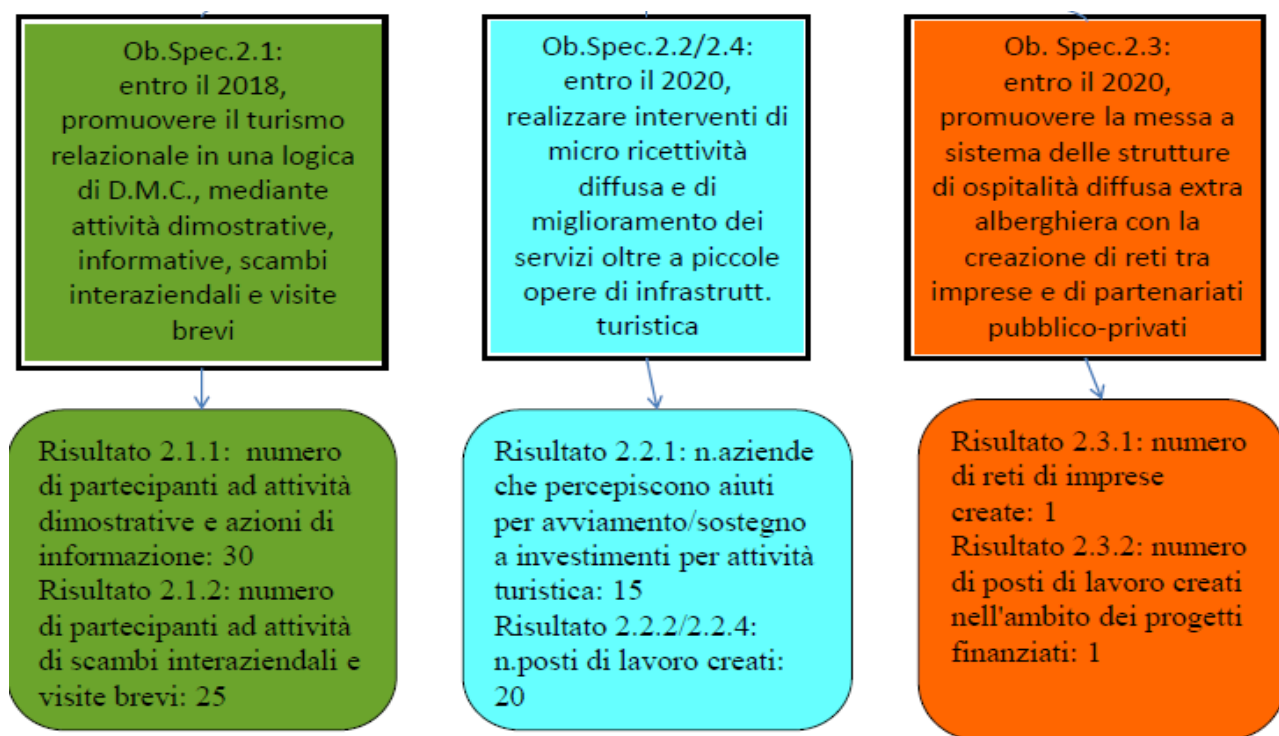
Ob.Spec.2.1:
entro il 2018,
promuovere il turismo relazionale in una logica di D.M.C., mediante attività dimostrative, informative, scambi interaziendali e visite brevi

Risultato 2.1.1: numero di partecipanti ad attività dimostrative e azioni di informazione: 30
Risultato 2.1.2: numero di partecipanti ad attività di scambi interaziendali e visite brevi: 25

Ob.Spec.2.2/2.4:
entro il 2020,
realizzare interventi di micro ricettività diffusa e di miglioramento dei servizi oltre a piccole opere di infrastrutt. turistica

Risultato 2.2.1: n.aziende che percepiscono aiuti per avviamento/sostegno a investimenti per attività turistica: 15
Risultato 2.2.2/2.2.4: n.posti di lavoro creati: 20

Ob. Spec.2.3:
entro il 2020,
promuovere la messa a sistema delle strutture di ospitalità diffusa extra alberghiera con la creazione di reti tra imprese e di partenariati pubblico-privati

Risultato 2.3.1: numero di reti di imprese create: 1
Risultato 2.3.2: numero di posti di lavoro creati nell'ambito dei progetti finanziati: 1